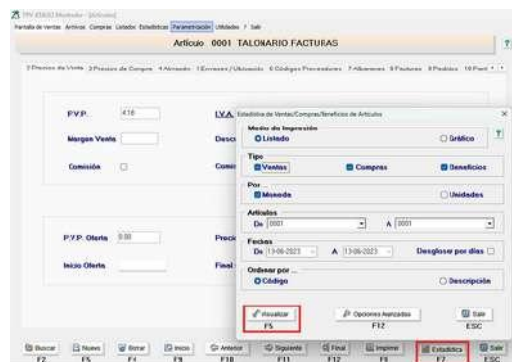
TPV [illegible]

Pantalla de Ventas Artículos Compras Listados Estadísticas Parametrización Utilidades ? Salir

Artículo 0001 TALONARIO FACTURAS

1 Precios de Venta 2 Precios de Compra 4 Almacén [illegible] 6 Códigos Proveedores 7 Albaranes 8 Facturas 9 Pedidos 10 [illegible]

P.V.P. 418

Margen Venta

Comisión

P.V.P. Oferta 0.00

Inicio Oferta

I.V.A.

Desc

Comis

Preci

Final

Estadística de Ventas/Compras/Beneficios de Artículos

Medio de Impresión
Listado
Gráfico

Tipo
Ventas
Compras
Beneficios

Por ...
Moneda
Unidades

Artículos
De 0001
A 0001

Fechas
De 13-06-2023
A 13-06-2023
Desglosar por días

Ordenar por ...
Código
Descripción

Visualizar
F5

Opciones Avanzadas
F12

Salir
ESC

Buscar F2
Nuevo F5
Borrar F4
Inicio F9
Anterior F10
Siguiente F11
Final F12
Imprimir F8
Estadística F7
Salir ESC